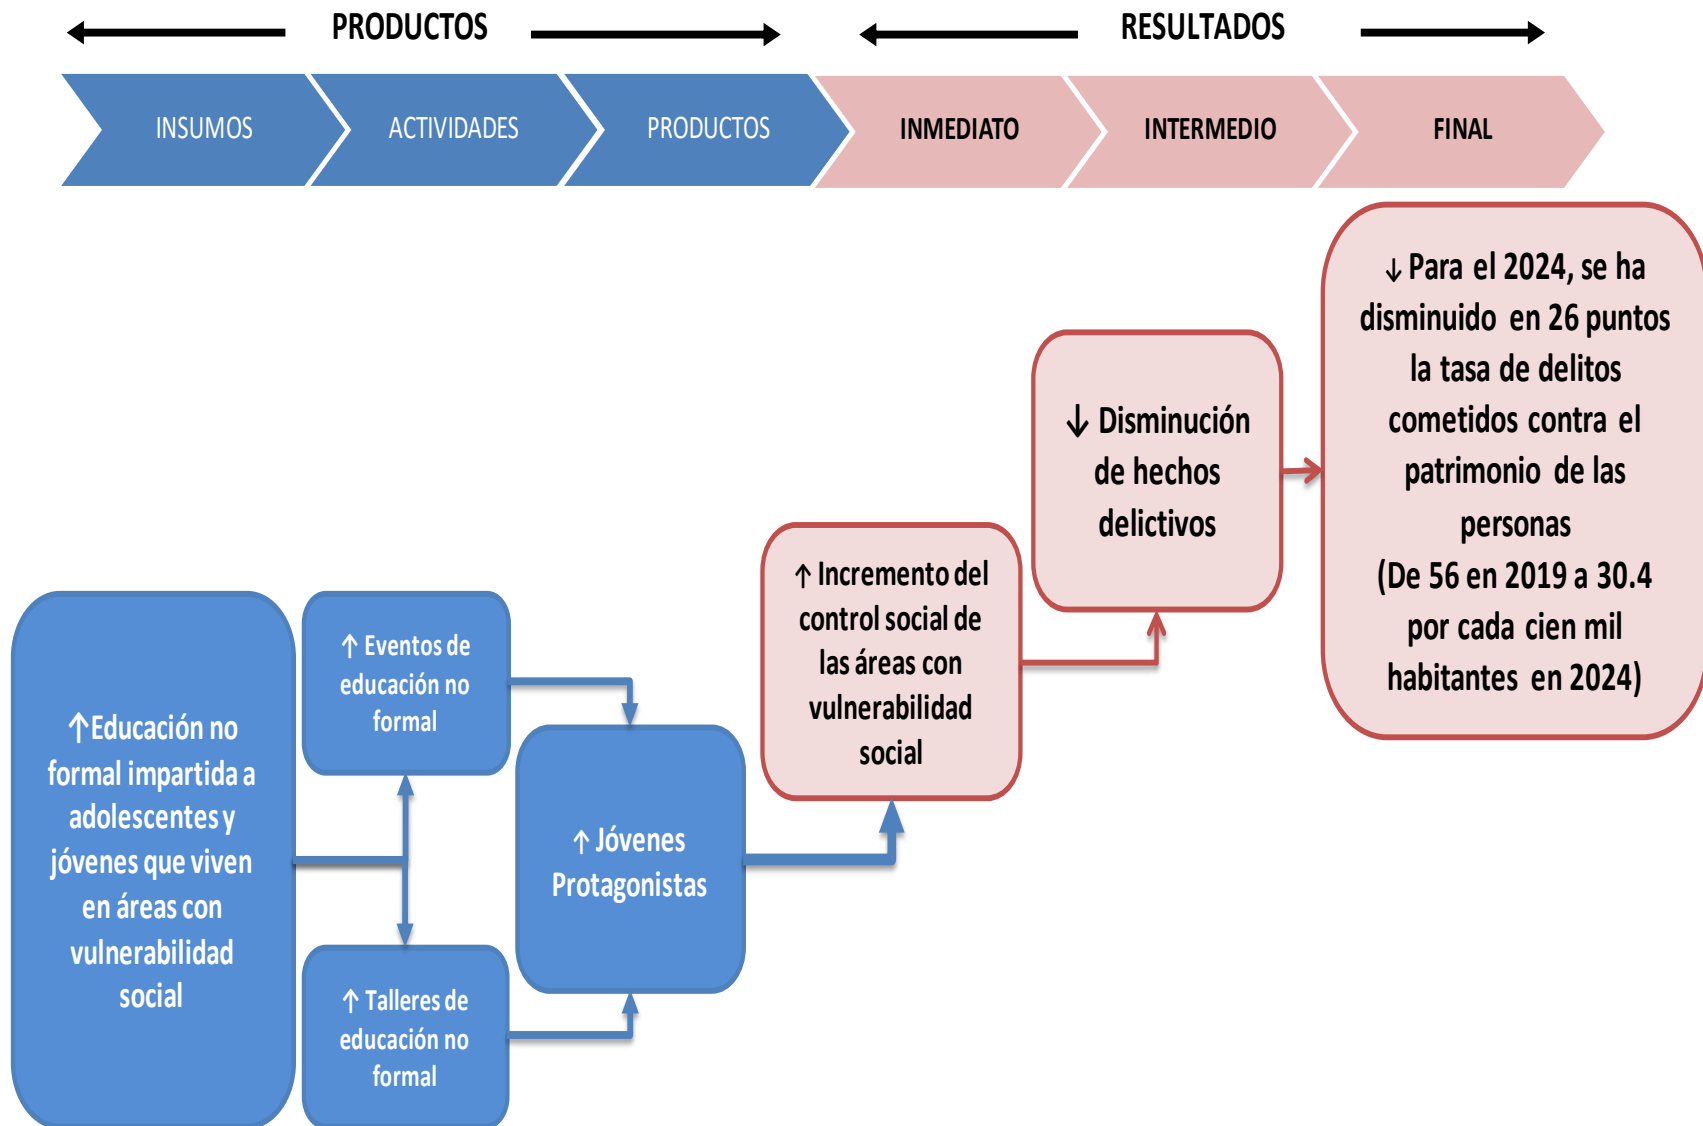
PRODUCTOS

RESULTADOS

INSUMOS

ACTIVIDADES

PRODUCTOS

INMEDIATO

INTERMEDIO

FINAL

↓Para el 2024, se ha disminuido en 26 puntos la tasa de delitos cometidos contra el patrimonio de las personas (De 56 en 2019 a 30.4 por cada cien mil habitantes en 2024)

↓ Disminución de hechos delictivos

↑ Incremento del control social de las áreas con vulnerabilidad social

↑ Eventos de educación no formal

↑Educación no formal impartida a adolescentes y jóvenes que viven en áreas con vulnerabilidad social

↑ Jóvenes Protagonistas

↑ Talleres de educación no formal